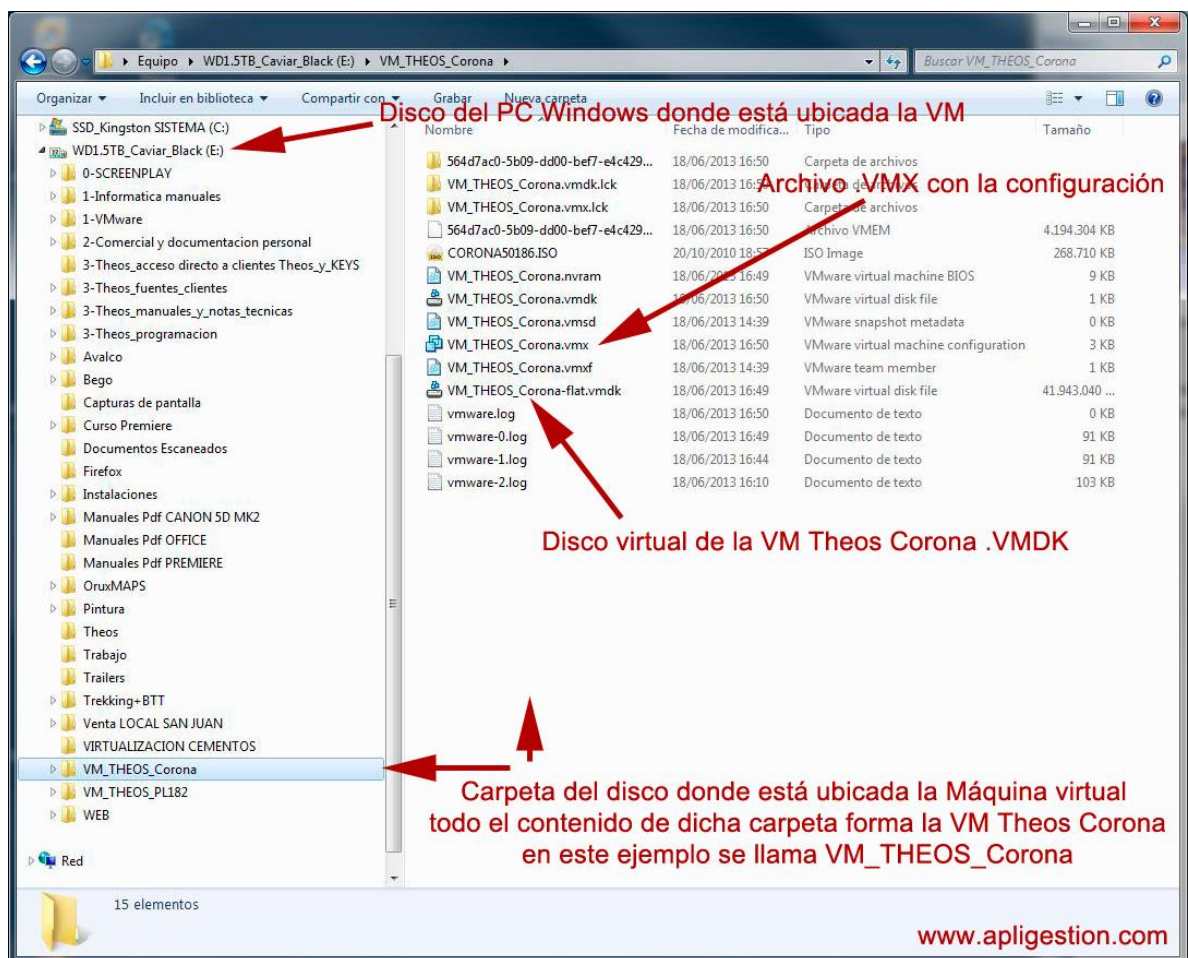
Equipo ▸ WD1.5TB_Caviar_Black (E:) ▸ VM_THEOS_Corona ▸

Buscar VM_THEOS_Corona

Organizar ▾ Incluir en biblioteca ▾ Compartir con ▾ Grabar Nueva carpeta

Disco del PC Windows donde está ubicada la VM

SSD_Kingston SISTEMA (C:)
WD1.5TB_Caviar_Black (E:)
0-SCREENPLAY
1-Informatica manuales
1-VMware
2-Comercial y documentacion personal
3-Theos_acceso directo a clientes Theos_y_KEYS
3-Theos_fuentes_clientes
3-Theos_manuales_y_notas_tecnicas
3-Theos_programacion
Avalco
Bego
Capturas de pantalla
Curso Premiere
Documentos Escaneados
Firefox
Instalaciones
Manuales Pdf CANON 5D MK2
Manuales Pdf OFFICE
Manuales Pdf PREMIERE
OruxMAPS
Pintura
Theos
Trabajo
Trailers
Trekking+BTT
Venta LOCAL SAN JUAN
VIRTUALIZACION CEMENTOS
VM_THEOS_Corona
VM_THEOS_PL182
WEB
Red

| Nombre | Fecha de modifica... | Tipo | Tamaño |
|---|---|---|---|
| 564d7ac0-5b09-dd00-bef7-e4c429... | 18/06/2013 16:50 | Carpeta de archivos | |
| VM_THEOS_Corona.vmdk.lck | 18/06/2013 16:5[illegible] | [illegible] | |
| VM_THEOS_Corona.vmx.lck | 18/06/2013 16:50 | Carpeta de archivos | |
| 564d7ac0-5b09-dd00-bef7-e4c429... | 18/06/2013 16:50 | Archivo VMEM | 4.194.304 KB |
| CORONA50186.ISO | 20/10/2010 18:5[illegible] | ISO Image | 268.710 KB |
| VM_THEOS_Corona.nvram | 18/06/2013 16:49 | VMware virtual machine BIOS | 9 KB |
| VM_THEOS_Corona.vmdk | 18/06/2013 16:50 | VMware virtual disk file | 1 KB |
| VM_THEOS_Corona.vmsd | 18/06/2013 14:39 | VMware snapshot metadata | 0 KB |
| VM_THEOS_Corona.vmx | 18/06/2013 16:50 | VMware virtual machine configuration | 3 KB |
| VM_THEOS_Corona.vmxf | 18/06/2013 14:39 | VMware team member | 1 KB |
| VM_THEOS_Corona-flat.vmdk | 18/06/2013 16:49 | VMware virtual disk file | 41.943.040 ... |
| vmware.log | 18/06/2013 16:50 | Documento de texto | 0 KB |
| vmware-0.log | 18/06/2013 16:49 | Documento de texto | 91 KB |
| vmware-1.log | 18/06/2013 16:44 | Documento de texto | 91 KB |
| vmware-2.log | 18/06/2013 16:10 | Documento de texto | 103 KB |

Archivo .VMX con la configuración

Disco virtual de la VM Theos Corona .VMDK

Carpeta del disco donde está ubicada la Máquina virtual todo el contenido de dicha carpeta forma la VM Theos Corona en este ejemplo se llama VM_THEOS_Corona

15 elementos

www.apligestion.com